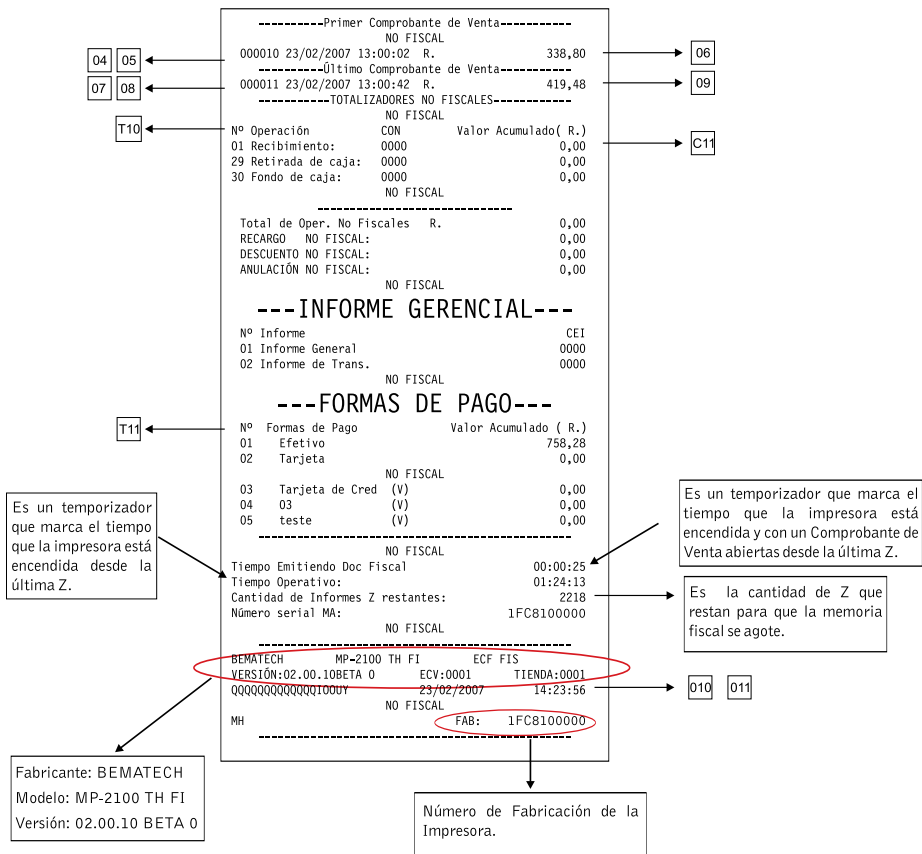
----------Primer Comprobante de Venta----------
NO FISCAL
000010 23/02/2007 13:00:02 R. 338,80
----------Último Comprobante de Venta----------
000011 23/02/2007 13:00:42 R. 419,48
----------TOTALIZADORES NO FISCALES----------
NO FISCAL
Nº Operación CON Valor Acumulado( R.)
01 Recibimiento: 0000 0,00
29 Retirada de caja: 0000 0,00
30 Fondo de caja: 0000 0,00
NO FISCAL
------------------------------
Total de Oper. No Fiscales R. 0,00
RECARGO NO FISCAL: 0,00
DESCUENTO NO FISCAL: 0,00
ANULACIÓN NO FISCAL: 0,00
NO FISCAL
---INFORME GERENCIAL---
Nº Informe CEI
01 Informe General 0000
02 Informe de Trans. 0000
NO FISCAL
---FORMAS DE PAGO---
Nº Formas de Pago Valor Acumulado ( R.)
01 Efetivo 758,28
02 Tarjeta 0,00
NO FISCAL
03 Tarjeta de Cred (V) 0,00
04 03 (V) 0,00
05 teste (V) 0,00
------------------------------
NO FISCAL
Tiempo Emitiendo Doc Fiscal 00:00:25
Tiempo Operativo: 01:24:13
Cantidad de Informes Z restantes: 2218
Número serial MA: 1FC8100000
NO FISCAL
------------------------------
BEMATECH MP-2100 TH FI ECF FIS
VERSIÓN:02.00.10BETA 0 ECV:0001 TIENDA:0001
QQQQQQQQQQQQQIOOUY 23/02/2007 14:23:56
NO FISCAL
MH FAB: 1FC8100000
------------------------------

04 05
07 08
T10
T11
06
09
C11

Es un temporizador que marca el tiempo que la impresora está encendida desde la última Z.

Es un temporizador que marca el tiempo que la impresora está encendida y con un Comprobante de Venta abiertas desde la última Z.

Es la cantidad de Z que restan para que la memoria fiscal se agote.

010 011

Fabricante: BEMATECH
Modelo: MP-2100 TH FI
Versión: 02.00.10 BETA 0

Número de Fabricación de la Impresora.